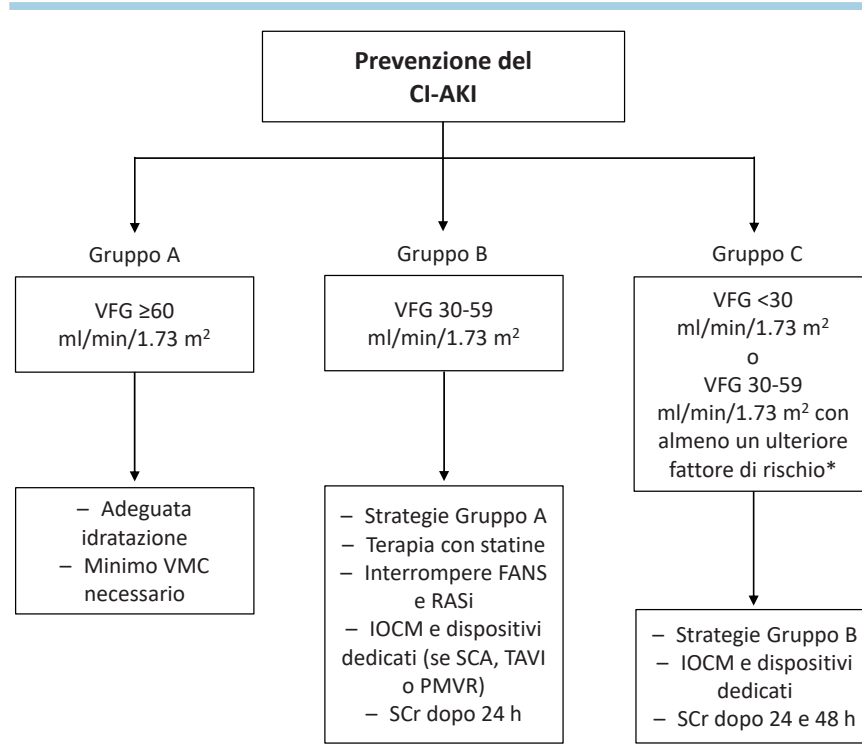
**Prevenzione del CI-AKI**

Gruppo A

VFG ≥60 ml/min/1.73 m$^2$

– Adeguata idratazione
– Minimo VMC necessario

Gruppo B

VFG 30-59 ml/min/1.73 m$^2$

– Strategie Gruppo A
– Terapia con statine
– Interrompere FANS e RASi
– IOCM e dispositivi dedicati (se SCA, TAVI o PMVR)
– SCr dopo 24 h

Gruppo C

VFG <30 ml/min/1.73 m$^2$ o VFG 30-59 ml/min/1.73 m$^2$ con almeno un ulteriore fattore di rischio*

– Strategie Gruppo B
– IOCM e dispositivi dedicati
– SCr dopo 24 e 48 h